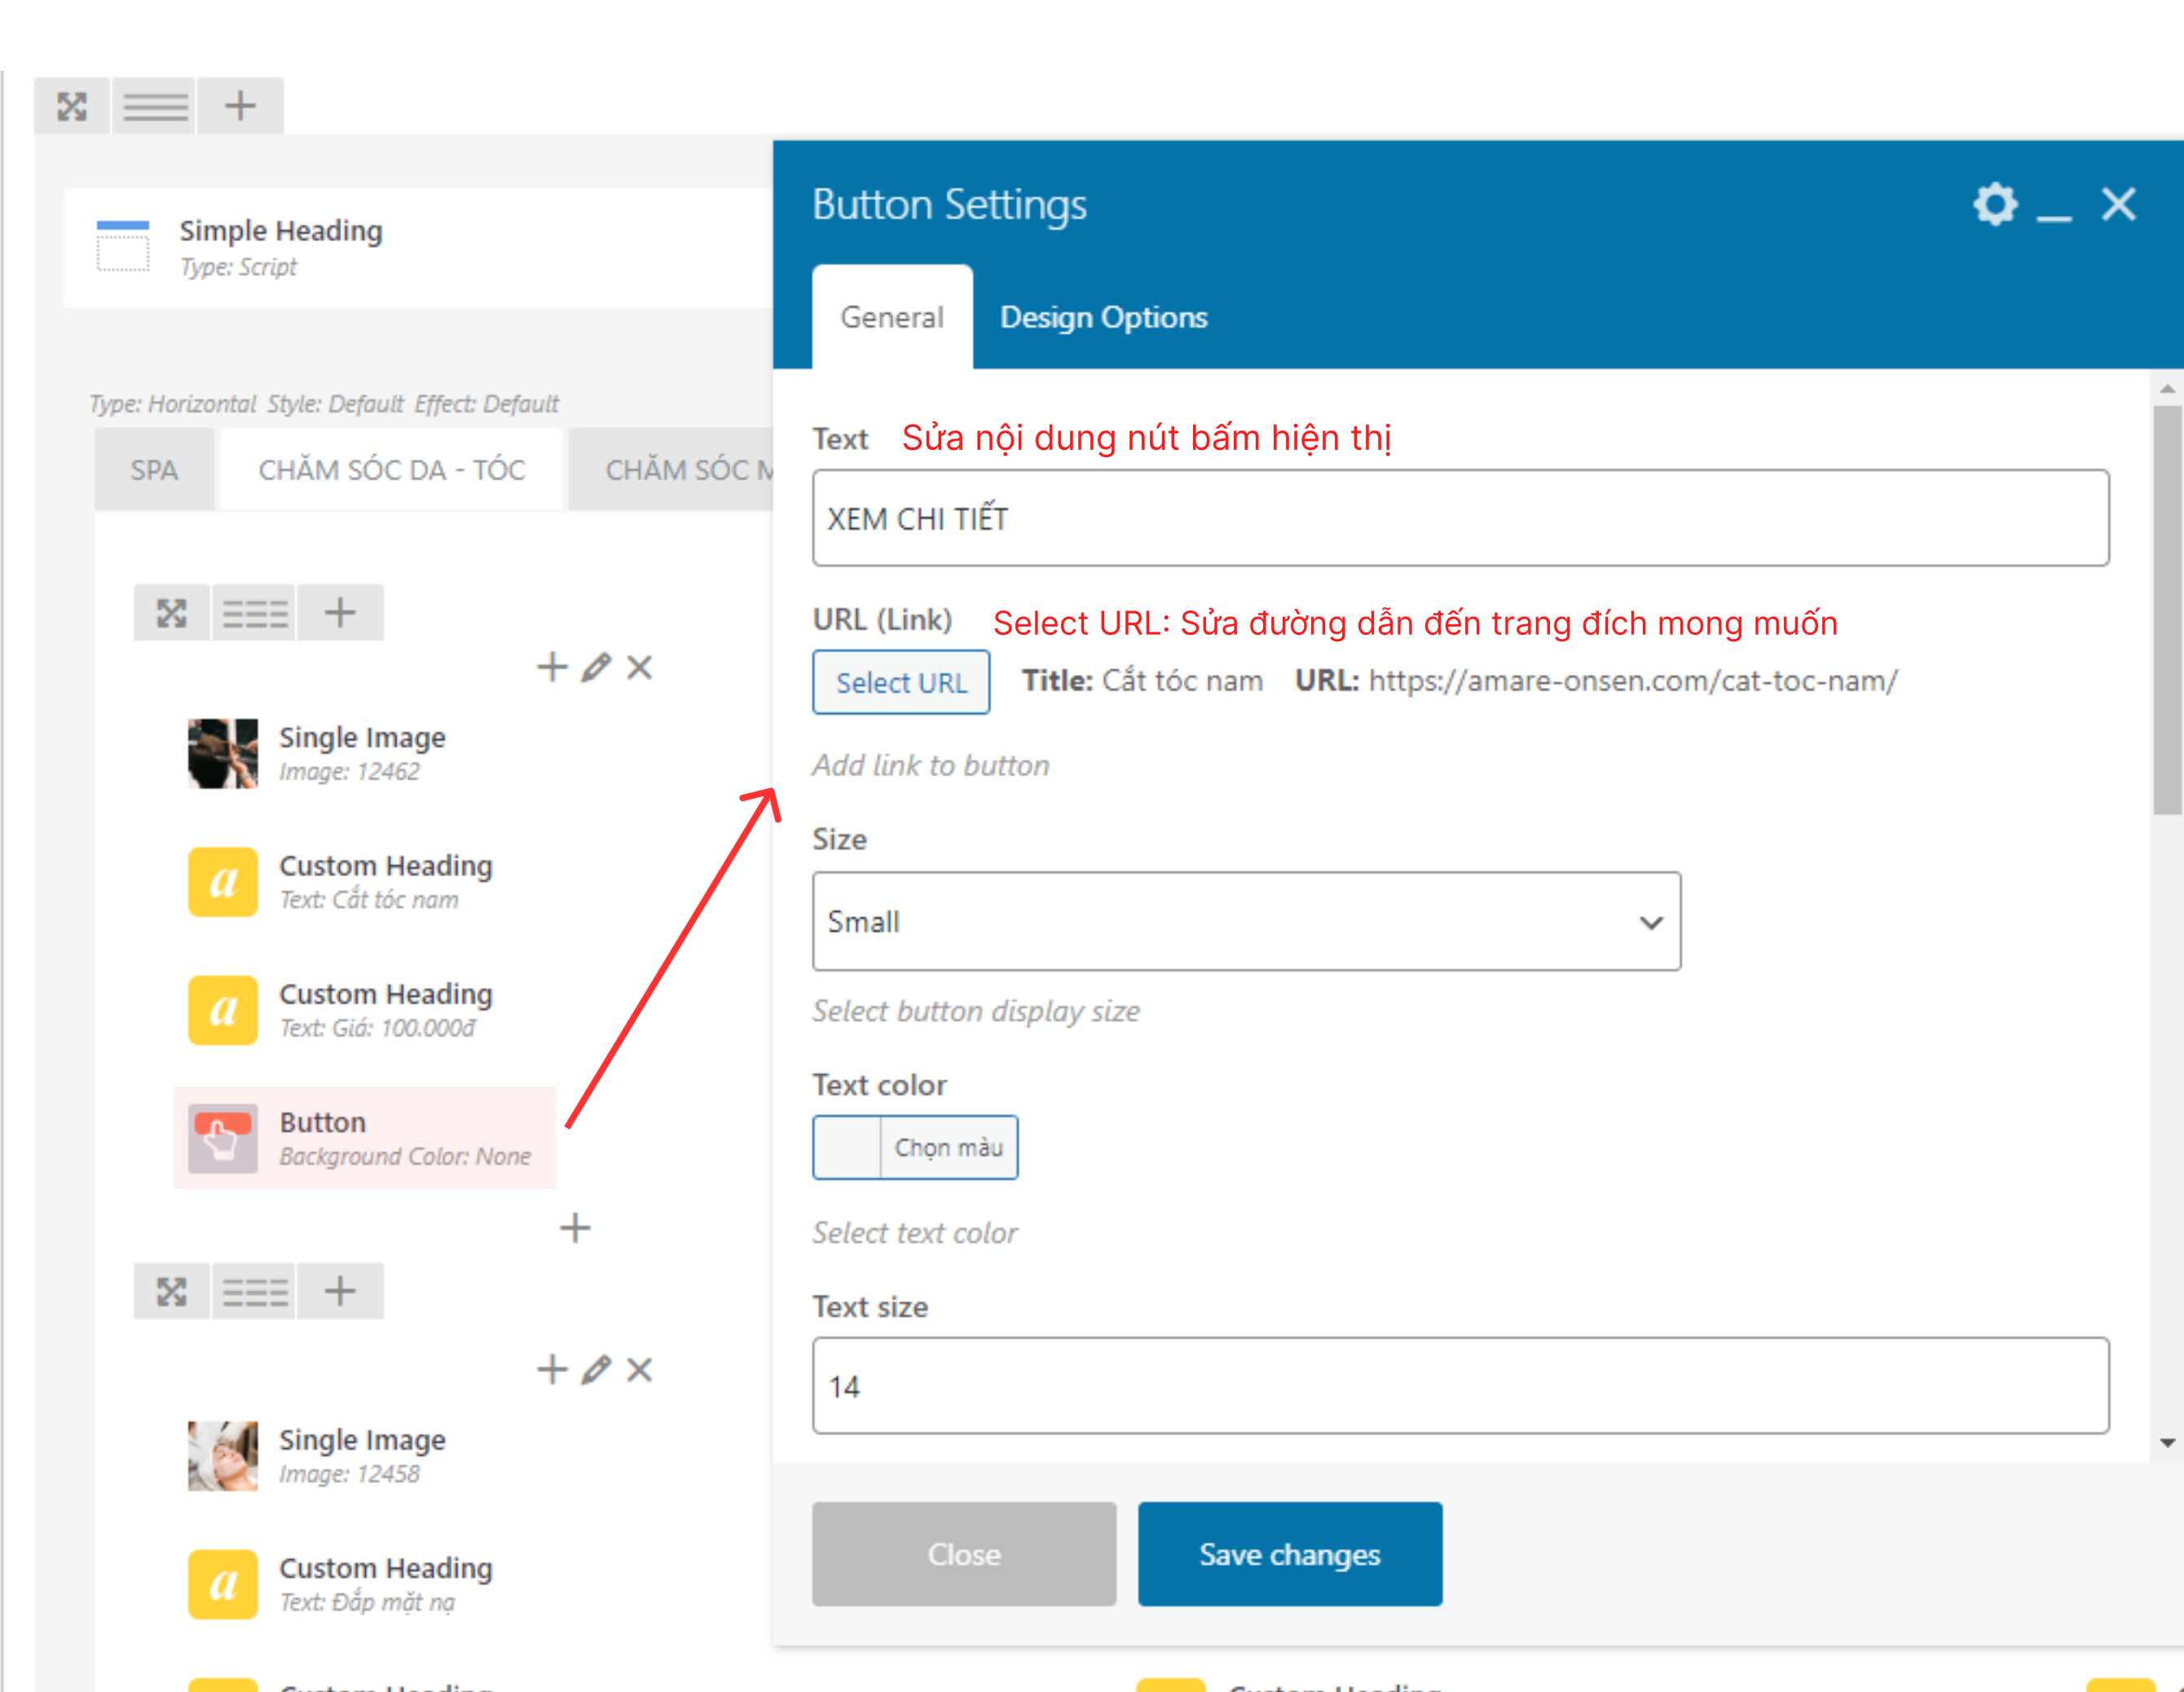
Simple Heading
Type: Script

Type: Horizontal Style: Default Effect: Default

SPA
CHĂM SÓC DA - TÓC
CHĂM SÓC M

Single Image
Image: 12462

Custom Heading
Text: Cắt tóc nam

Custom Heading
Text: Giá: 100.000đ

Button
Background Color: None

Single Image
Image: 12458

Custom Heading
Text: Đắp mặt nạ

Button Settings

General
Design Options

Text Sửa nội dung nút bấm hiện thị

XEM CHI TIẾT

URL (Link) Select URL: Sửa đường dẫn đến trang đích mong muốn

Select URL Title: Cắt tóc nam URL: https://amare-onsen.com/cat-toc-nam/

Add link to button

Size

Small

Select button display size

Text color

Chọn màu

Select text color

Text size

14

Close
Save changes